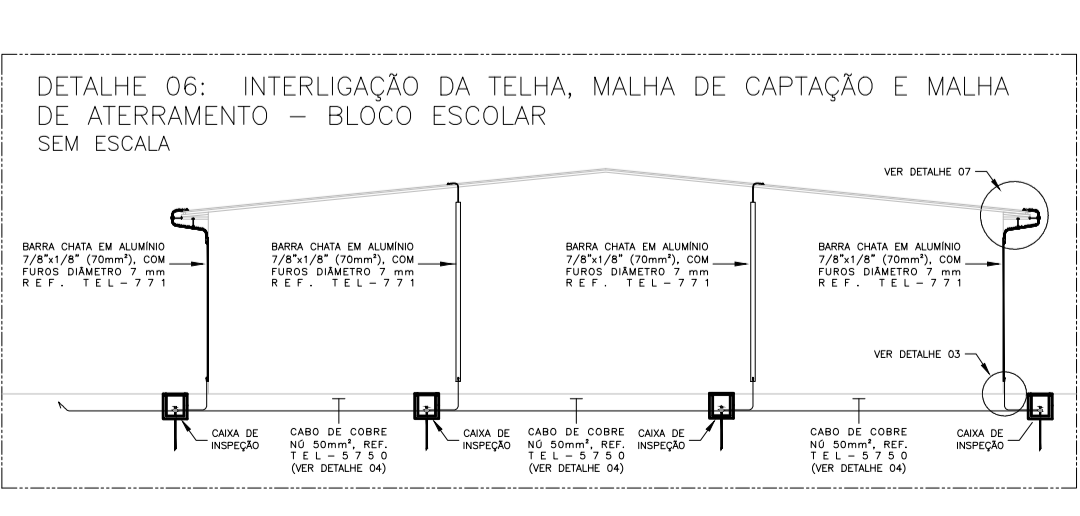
DETALHE 06: INTERLIGAÇÃO DA TELHA, MALHA DE CAPTAÇÃO E MALHA DE ATERRAMENTO – BLOCO ESCOLAR
SEM ESCALA

VER DETALHE 07

BARRA CHATA EM ALUMÍNIO 7/8"x1/8" (70mm²), COM FUROS DIÂMETRO 7 mm REF. TEL-771

BARRA CHATA EM ALUMÍNIO 7/8"x1/8" (70mm²), COM FUROS DIÂMETRO 7 mm REF. TEL-771

BARRA CHATA EM ALUMÍNIO 7/8"x1/8" (70mm²), COM FUROS DIÂMETRO 7 mm REF. TEL-771

BARRA CHATA EM ALUMÍNIO 7/8"x1/8" (70mm²), COM FUROS DIÂMETRO 7 mm REF. TEL-771

VER DETALHE 03

CAIXA DE INSPEÇÃO

CABO DE COBRE NÚ 50mm², REF. TEL-5750 (VER DETALHE 04)

CAIXA DE INSPEÇÃO

CABO DE COBRE NÚ 50mm², REF. TEL-5750 (VER DETALHE 04)

CAIXA DE INSPEÇÃO

CABO DE COBRE NÚ 50mm², REF. TEL-5750 (VER DETALHE 04)

CAIXA DE INSPEÇÃO